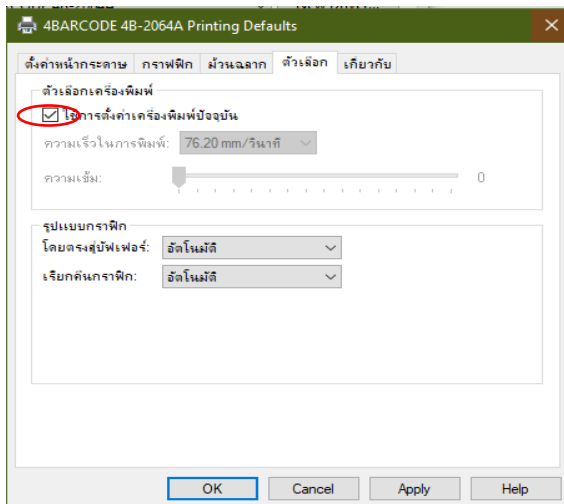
4BARCODE 4B-2064A Printing Defaults

ตั้งค่าหน้ากระดาษ | กราฟฟิก | ม้วนฉลาก | ตัวเลือก | เกี่ยวกับ

ตัวเลือกเครื่องพิมพ์

ใช้การตั้งค่าเครื่องพิมพ์ปัจจุบัน

ความเร็วในการพิมพ์: 76.20 mm/วินาที

ความเข้ม: 0

รูปแบบกราฟิก

โดยตรงสู่บัฟเฟอร์: อัตโนมัติ

เรียกคืนกราฟิก: อัตโนมัติ

OK | Cancel | Apply | Help